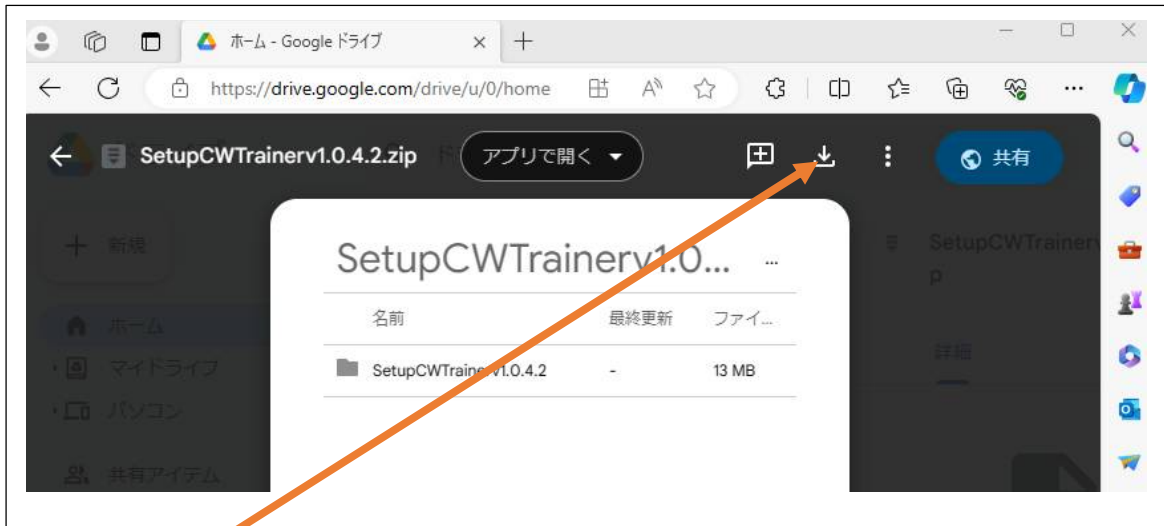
ホーム - Google ドライブ

https://drive.google.com/drive/u/0/home

SetupCWTrainerv1.0.4.2.zip

アプリで開く

共有

新規

ホーム

マイドライブ

パソコン

共有アイテム

SetupCWTrainerv1.0...

| 名前 | 最終更新 | ファイ... |
|---|---|---|
| SetupCWTrainerv1.0.4.2 | - | 13 MB |

SetupCWTrainerv
p

詳細